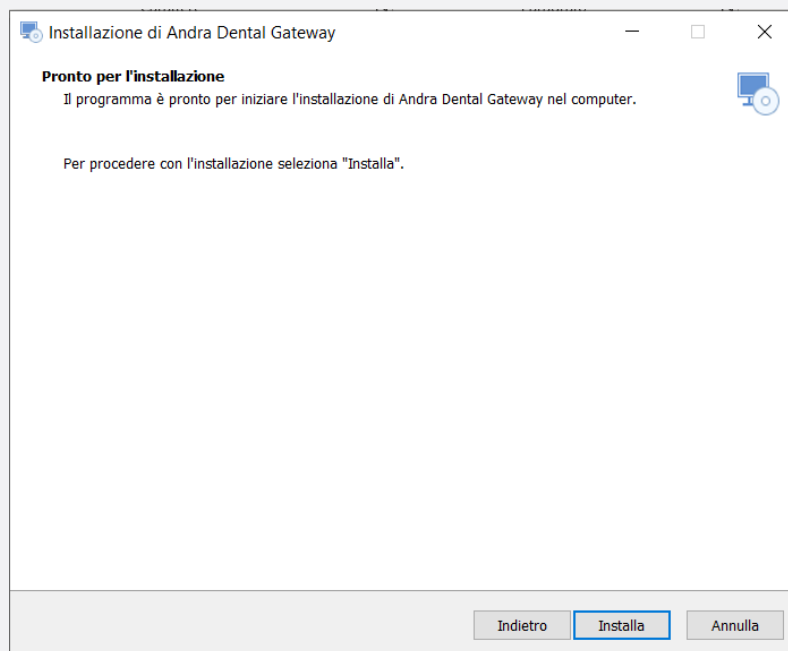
Installazione di Andra Dental Gateway

Pronto per l'installazione

Il programma è pronto per iniziare l'installazione di Andra Dental Gateway nel computer.

Per procedere con l'installazione seleziona "Installa".

Indietro
Installa
Annulla